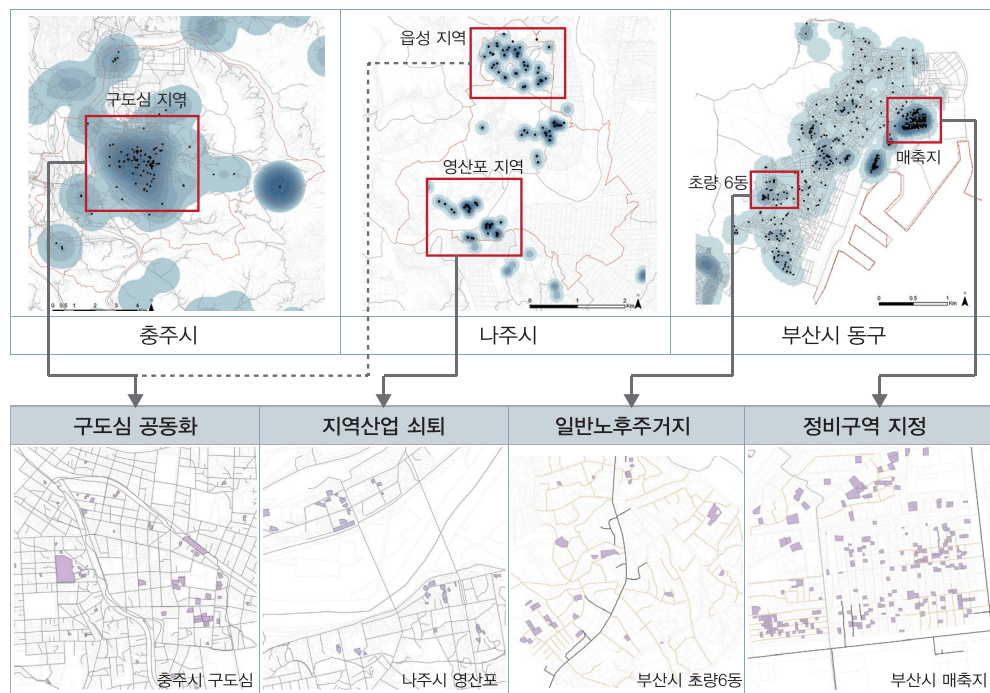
구도심 지역

읍성 지역

영산포 지역

초량 6동

매축지

충주시

나주시

부산시 동구

구도심 공동화

지역산업 쇠퇴

일반노후주거지

정비구역 지정

충주시 구도심

나주시 영산포

부산시 초량6동

부산시 매축지